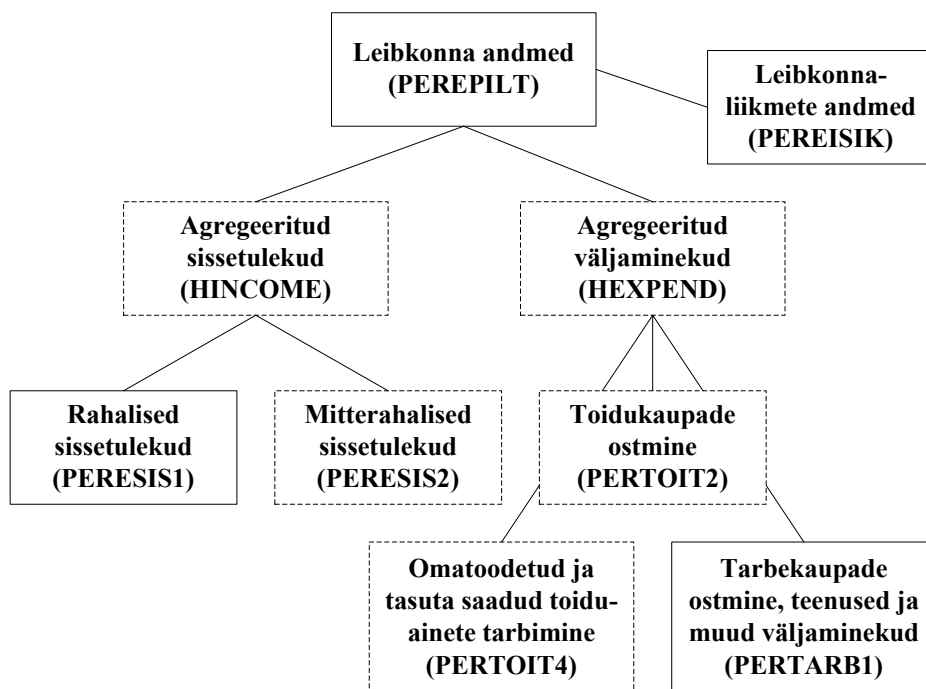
Leibkonna andmed (PEREPILT)

Leibkonnaliikmete andmed (PEREISIK)

Agregeeritud sissetulekud (HINCOME)

Agregeeritud väljaminekud (HEXPEND)

Rahalised sissetulekud (PERESIS1)

Mitterahalised sissetulekud (PERESIS2)

Toidukaupade ostmine (PERTOIT2)

Omatoodetud ja tasuta saadud toiduainete tarbimine (PERTOIT4)

Tarbekaupade ostmine, teenused ja muud väljaminekud (PERTARB1)